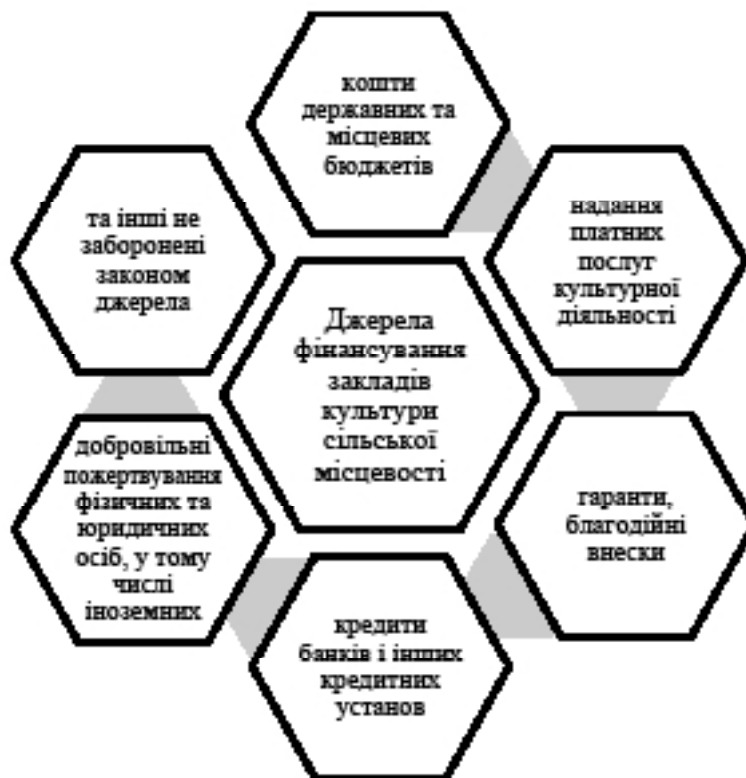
кошти державних та місцевих бюджетів

та інші не заборонені законом джерела

надання платних послуг культурної діяльності

Джерела фінансування закладів культури сільської місцевості

добровільні пожертвування фізичних та юридичних осіб, у тому числі іноземних

гаранти, благодійні внески

кредити банків і інших кредитних установ